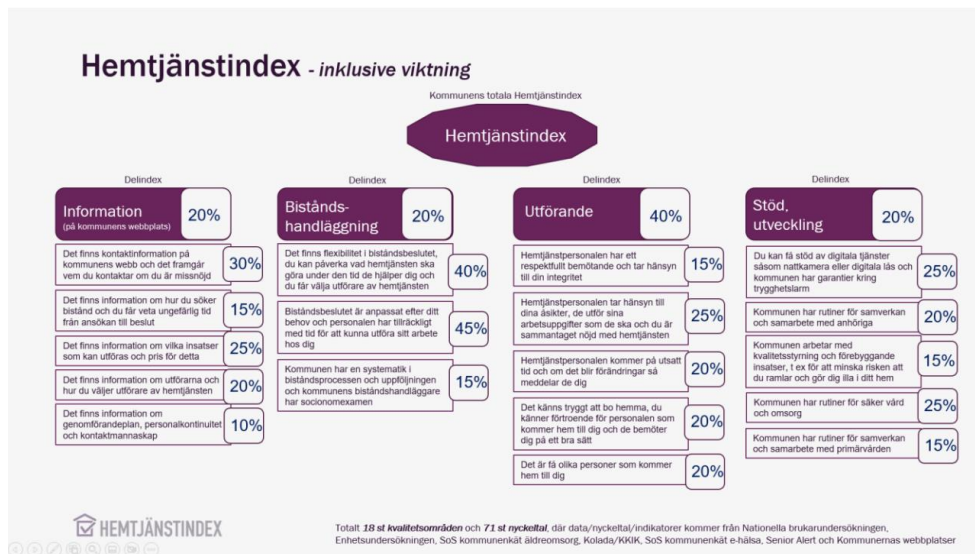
Hemtjänstindex - inklusive viktning

Kommunens totala Hemtjänstindex

Hemtjänstindex

Delindex

Information (på kommunens webbplats) 20%

Det finns kontaktinformation på kommunens webb och det framgår vem du kontaktar om du är missnöjd 30%

Det finns information om hur du söker bistånd och du får veta ungefärlig tid från ansökan till beslut 15%

Det finns information om vilka insatser som kan utföras och pris för detta 25%

Det finns information om utförarna och hur du väljer utförare av hemtjänsten 20%

Det finns information om genomförandeplan, personalkontinuitet och kontaktmannaskap 10%

Delindex

Biståndshandläggning 20%

Det finns flexibilitet i biståndsbeslutet, du kan påverka vad hemtjänsten ska göra under den tid de hjälper dig och du får välja utförare av hemtjänsten 40%

Biståndsbeslutet är anpassat efter ditt behov och personalen har tillräckligt med tid för att kunna utföra sitt arbete hos dig 45%

Kommunen har en systematik i biståndsprocessen och uppföljningen och kommunens biståndshandläggare har socionomexamen 15%

Delindex

Utförande 40%

Hemtjänstpersonalen har ett respektfullt bemötande och tar hänsyn till din integritet 15%

Hemtjänstpersonalen tar hänsyn till dina åsikter, de utför sina arbetsuppgifter som de ska och du är sammantaget nöjd med hemtjänsten 25%

Hemtjänstpersonalen kommer på utsatt tid och om det blir förändringar så meddelar de dig 20%

Det känns tryggt att bo hemma, du känner förtroende för personalen som kommer hem till dig och de bemöter dig på ett bra sätt 20%

Det är få olika personer som kommer hem till dig 20%

Delindex

Stöd, utveckling 20%

Du kan få stöd av digitala tjänster såsom nattkamera eller digitala lås och kommunen har garantier kring trygghetslarm 25%

Kommunen har rutiner för samverkan och samarbete med anhöriga 20%

Kommunen arbetar med kvalitetsstyrning och förebyggande insatser, t ex för att minska risken att du ramlar och gör dig illa i ditt hem 15%

Kommunen har rutiner för säker vård och omsorg 25%

Kommunen har rutiner för samverkan och samarbete med primärvården 15%

HEMTJÄNSTINDEX

Totalt 18 st kvalitetsområden och 71 st nyckeltal, där data/nyckeltal/indikatorer kommer från Nationella brukarundersökningen, Enhetsundersökningen, SoS kommunenkät äldreomsorg, Kolada/KKIK, SoS kommunenkät e-hälsa, Senior Alert och Kommunernas webbplatser